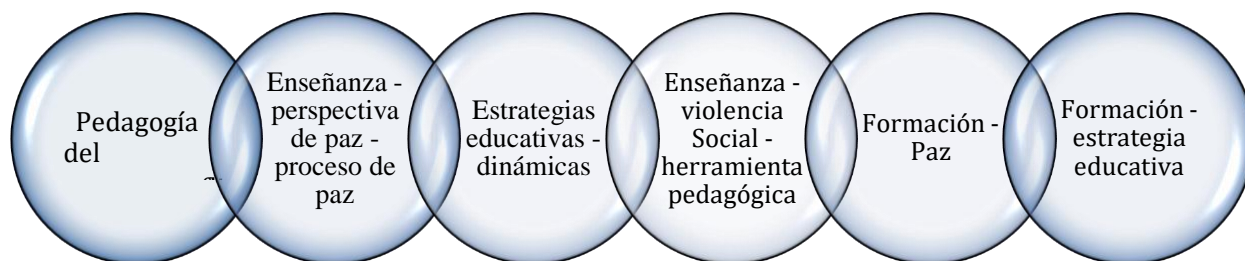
Pedagogía del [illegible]

Enseñanza - perspectiva de paz - proceso de paz

Estrategias educativas - dinámicas

Enseñanza - violencia Social - herramienta pedagógica

Formación - Paz

Formación - estrategia educativa